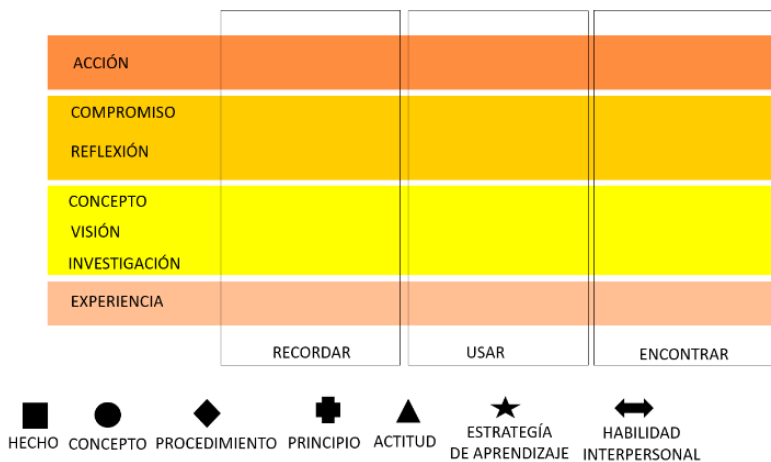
ACCIÓN

COMPROMISO

REFLEXIÓN

CONCEPTO

VISIÓN

INVESTIGACIÓN

EXPERIENCIA

RECORDAR

USAR

ENCONTRAR

HECHO

CONCEPTO

PROCEDIMIENTO

PRINCIPIO

ACTITUD

ESTRATEGÍA DE APRENDIZAJE

HABILIDAD INTERPERSONAL